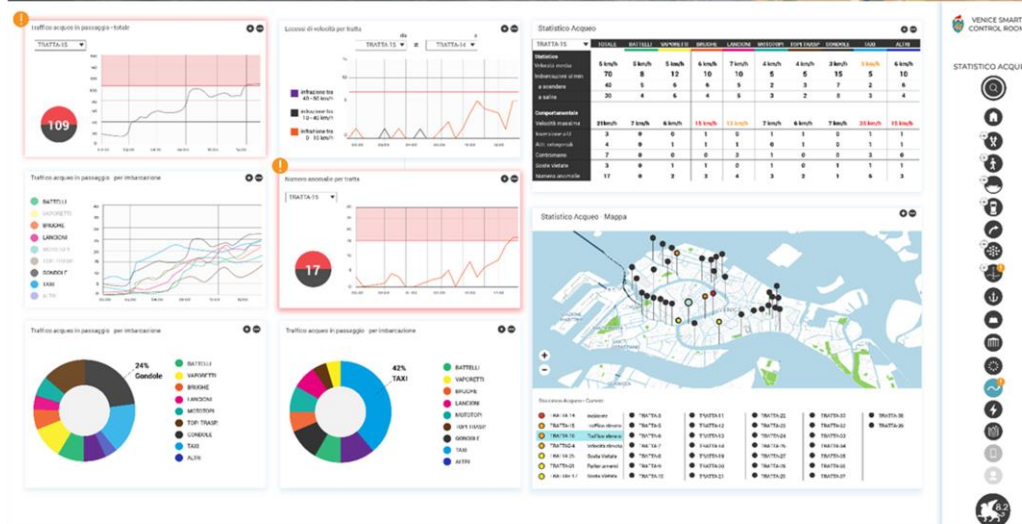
Traffico acquei in passaggio - totale

TRATTA 15

109

Eccessi di velocità per tratta

da TRATTA 15 a TRATTA 14

infrazione fra 40 - 60 km/h

infrazione fra 12 - 40 km/h

infrazione fra 2 - 12 km/h

Statistico Acqueo

TRATTA 15

| | TOTALE | BATTELLI | VAPORETTI | BRUGHE | LANCIONI | MOTOTOPI | TOPI TRASP | GONDOLE | TAXI | ALTRI |
|---|---|---|---|---|---|---|---|---|---|---|
| Statistico | | | | | | | | | | |
| Velocità media | 5 km/h | 5 km/h | 5 km/h | 6 km/h | 5 km/h | 4 km/h | 4 km/h | 3 km/h | 5 km/h | 6 km/h |
| Imbarcazioni al min | 70 | 8 | 12 | 10 | 10 | 5 | 5 | 15 | 5 | 10 |
| a scendere | 40 | 5 | 6 | 6 | 5 | 2 | 3 | 7 | 2 | 6 |
| a salire | 30 | 4 | 6 | 4 | 5 | 3 | 2 | 8 | 3 | 4 |
| Comportamentale | | | | | | | | | | |
| Velocità massima | 21 km/h | 7 km/h | 6 km/h | 15 km/h | 13 km/h | 7 km/h | 6 km/h | 8 km/h | 25 km/h | 15 km/h |
| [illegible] | 3 | 0 | 0 | 1 | 0 | 0 | 0 | 1 | 1 | 1 |
| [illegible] | 4 | 0 | 1 | 1 | 1 | 0 | 1 | 0 | 1 | 1 |
| Contromano | 7 | 0 | 0 | 3 | 1 | 0 | 0 | 0 | 3 | 0 |
| Soste vietate | 3 | 0 | 1 | 0 | 1 | 0 | 0 | 1 | 0 | 1 |
| Numero anomalie | 17 | 0 | 2 | 3 | 4 | 3 | 2 | 1 | 6 | 3 |

VENICE SMART CONTROL ROOM

STATISTICO ACQUEO

Traffico acquei in passaggio - per imbarcazione

BATTELLI
VAPORETTI
BRUGHE
LANCIONI
MOTOTOPI
TOPI TRASP
GONDOLE
TAXI
ALTRI

Numero anomalie per tratta

TRATTA 15

17

Statistico Acqueo - Mappa

Traffico acquei in passaggio - per imbarcazione

24% Gondole

BATTELLI
VAPORETTI
BRUGHE
LANCIONI
MOTOTOPI
TOPI TRASP.
GONDOLE
TAXI
ALTRI

Traffico acquei in passaggio - per imbarcazione

42% TAXI

BATTELLI
VAPORETTI
BRUGHE
LANCIONI
MOTOTOPI
TOPI TRASP.
GONDOLE
TAXI
ALTRI

TRATTA 14 TRATTA 15 TRATTA 16 TRATTA 4 TRATTA 25 TRATTA 20 TRATTA 17
TRATTA 5 TRATTA 6 TRATTA 7 TRATTA 8 TRATTA 9 TRATTA 10 TRATTA 12
TRATTA 11 TRATTA 12 TRATTA 13 TRATTA 14 TRATTA 18 TRATTA 19 TRATTA 21
TRATTA 22 TRATTA 23 TRATTA 24 TRATTA 25 TRATTA 26 TRATTA 27 TRATTA 28
TRATTA 32 TRATTA 33 TRATTA 34 TRATTA 35
TRATTA 36 TRATTA 36

8.2